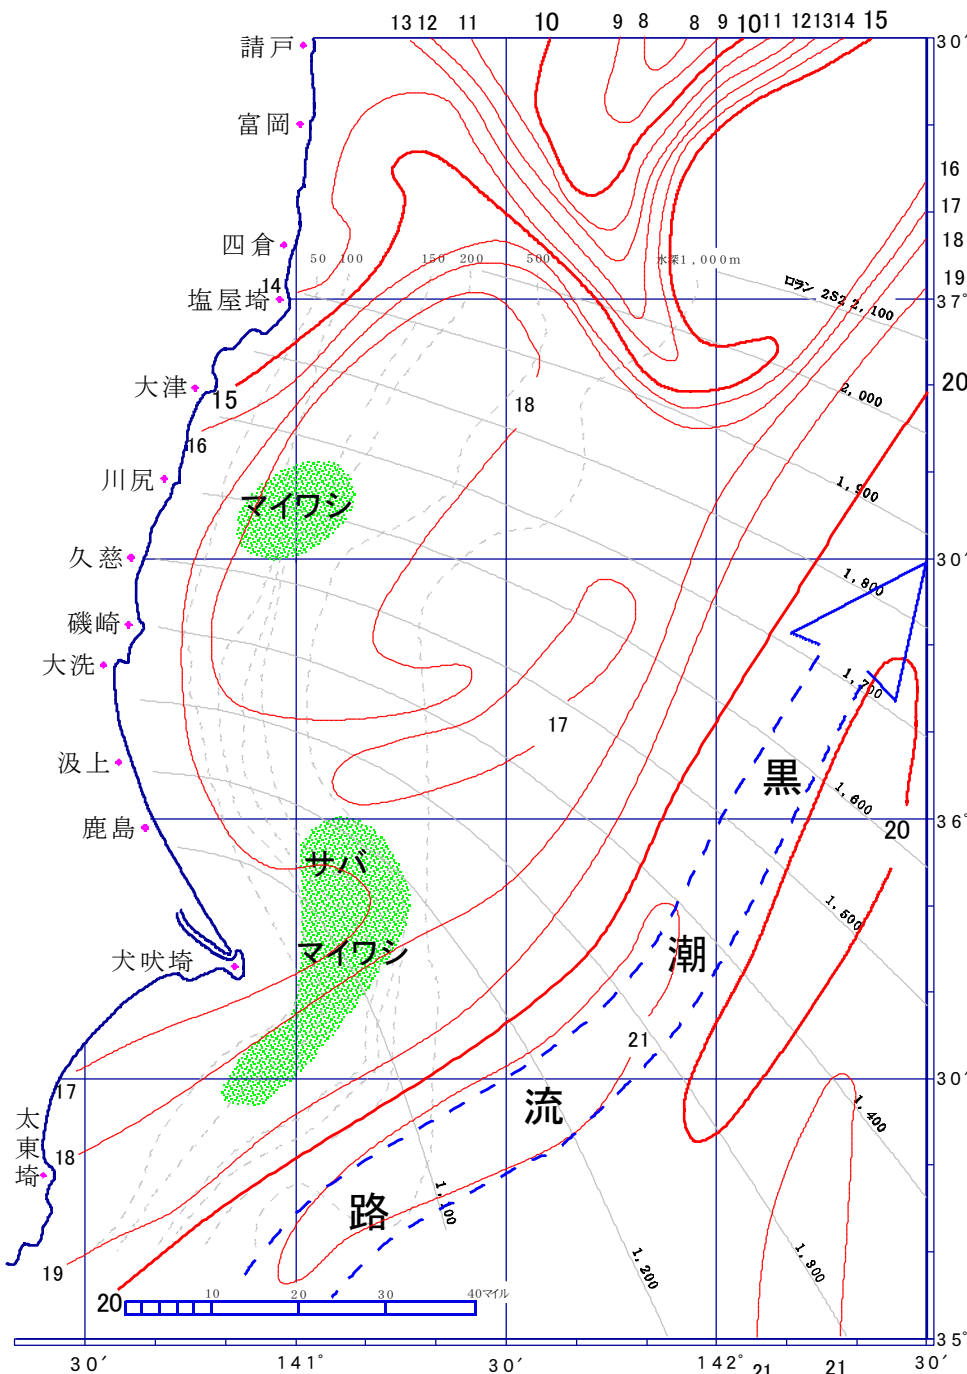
13 12 11 10 9 8 8 9 10 11 12 13 14 15

30′

請戸

富岡

16

17

四倉

18

50 100 150 200 500 水深1,000m

19

14

塩屋埼

ロラン 2S2 2,100

37°

大津

15

18

2,000

20

16

川尻

マイワシ

1,900

久慈

30′

1,800

磯崎

大洗

1,700

17

汲上

黒

1,600

鹿島

36°

20

サバ

1,500

マイワシ

犬吠埼

潮

21

30′

17

流

太東埼

18

1,400

路

1,100

1,200

1,300

19

20

10 20 30 40マイル

35°

30′ 141° 30′ 142° 21 21 30′